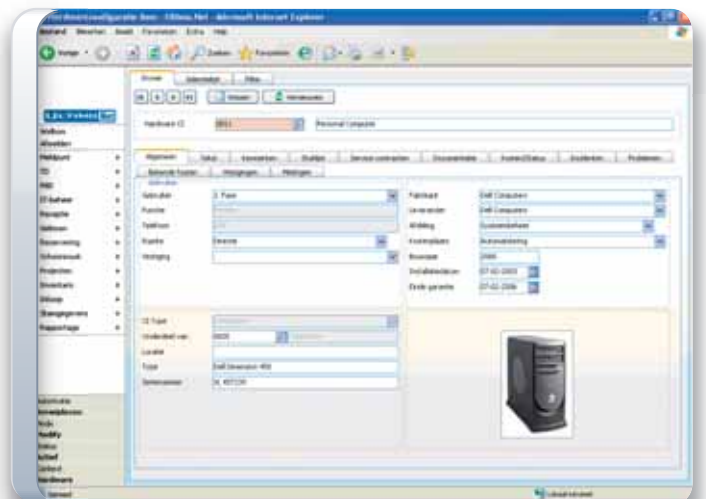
Hardware ID
Personal Computer
Algemeen
Gebruiker
Functie
Telefoon
Ruimte
Vestiging
Fabrikant
Dell Computers
Leverancier
Dell Computers
Afdeling
Kostenplaats
Boekjaar
2005
Installatiedatum
07-02-2005
Einde garantie
07-02-2008
CI Type
Onderdeel van
Locatie
Type
Dell Dimension 450
Serienummer
Meldpunt
Wijzigingen
Meldingen
Service contracten
Documentatie
Status
Lokaal intranet